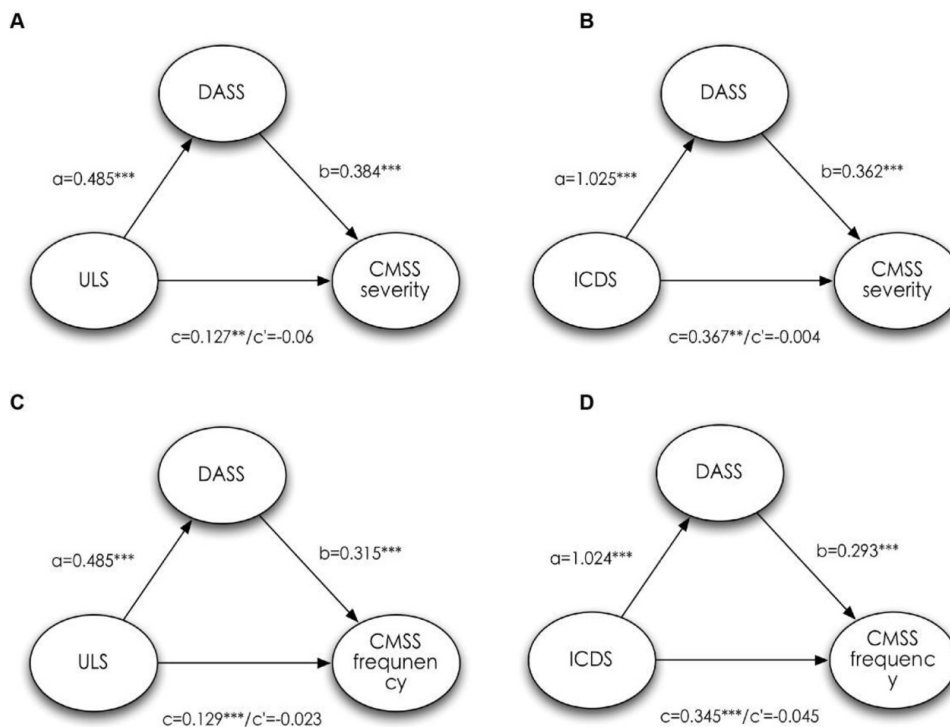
A

DASS

a=0.485***

b=0.384***

ULS

CMSS severity

c=0.127**/c'=-0.06

B

DASS

a=1.025***

b=0.362***

ICDS

CMSS severity

c=0.367**/c'=-0.004

C

DASS

a=0.485***

b=0.315***

ULS

CMSS frequnen cy

c=0.129***/c'=-0.023

D

DASS

a=1.024***

b=0.293***

ICDS

CMSS frequenc y

c=0.345***/c'=-0.045